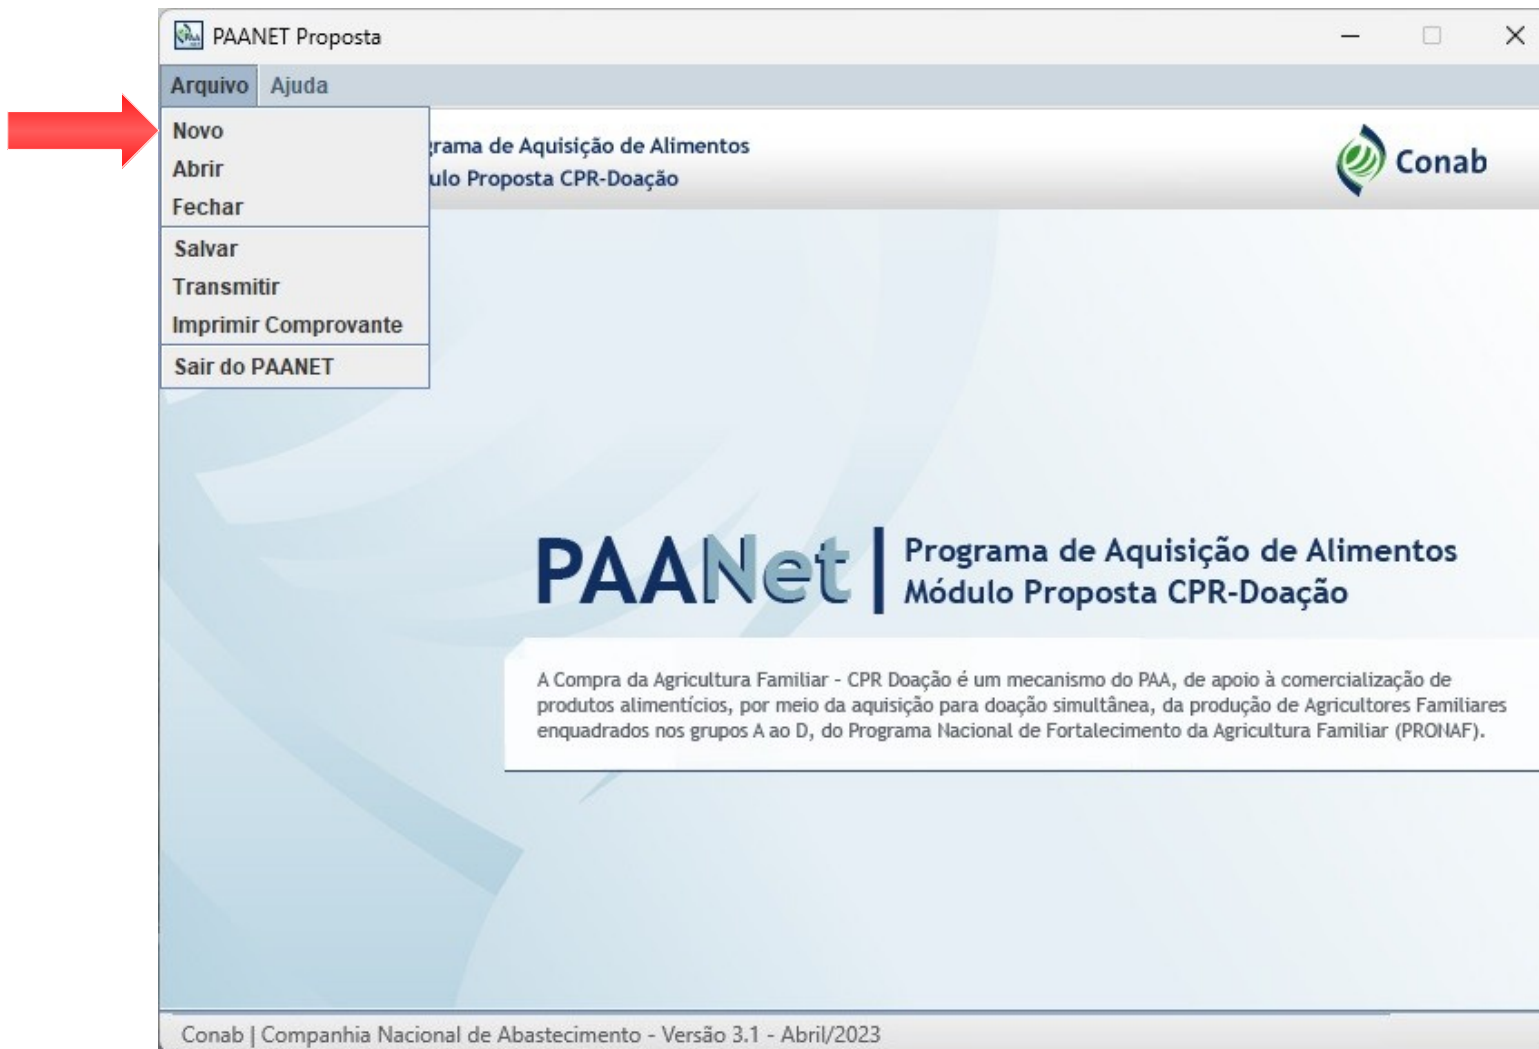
PAANET Proposta

Arquivo Ajuda

Novo
Abrir
Fechar
Salvar
Transmitir
Imprimir Comprovante
Sair do PAANET

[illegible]rama de Aquisição de Alimentos
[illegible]ulo Proposta CPR-Doação

Conab

PAANet | Programa de Aquisição de Alimentos
Módulo Proposta CPR-Doação

A Compra da Agricultura Familiar - CPR Doação é um mecanismo do PAA, de apoio à comercialização de produtos alimentícios, por meio da aquisição para doação simultânea, da produção de Agricultores Familiares enquadrados nos grupos A ao D, do Programa Nacional de Fortalecimento da Agricultura Familiar (PRONAF).

Conab | Companhia Nacional de Abastecimento - Versão 3.1 - Abril/2023